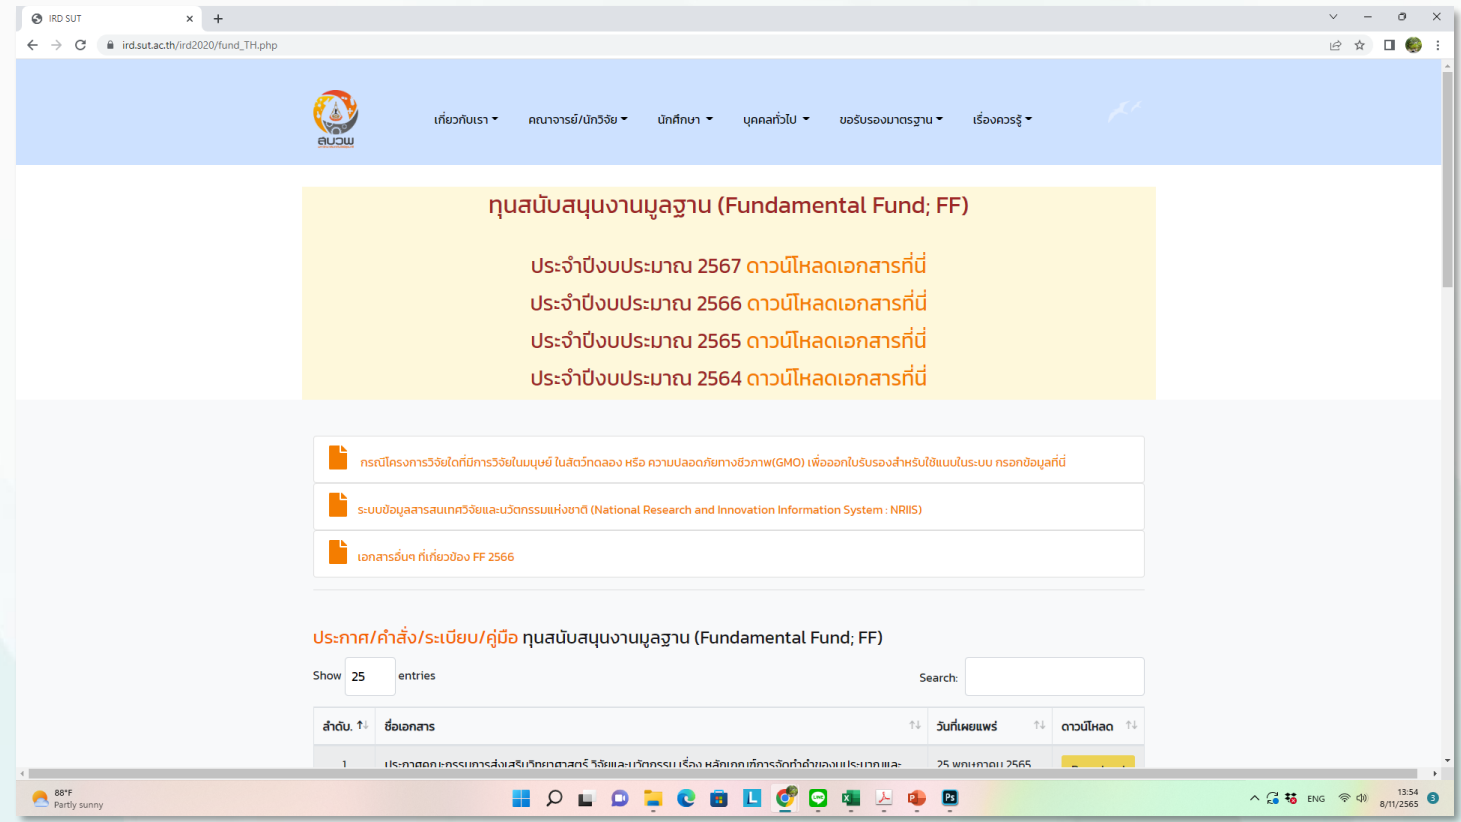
IRD SUT

ird.sut.ac.th/ird2020/fund_TH.php

สบวพ

เกี่ยวกับเรา คณาจารย์/นักวิจัย นักศึกษา บุคคลทั่วไป ขอรับรองมาตรฐาน เรื่องควรรู้

ทุนสนับสนุนงานมูลฐาน (Fundamental Fund; FF)

ประจำปีงบประมาณ 2567 ดาวน์โหลดเอกสารที่นี่
ประจำปีงบประมาณ 2566 ดาวน์โหลดเอกสารที่นี่
ประจำปีงบประมาณ 2565 ดาวน์โหลดเอกสารที่นี่
ประจำปีงบประมาณ 2564 ดาวน์โหลดเอกสารที่นี่

กรณีโครงการวิจัยใดที่มีการวิจัยในมนุษย์ ในสัตว์ทดลอง หรือ ความปลอดภัยทางชีวภาพ(GMO) เพื่อออกใบรับรองสำหรับใช้แนบในระบบ กรอกข้อมูลที่นี่

ระบบข้อมูลสารสนเทศวิจัยและนวัตกรรมแห่งชาติ (National Research and Innovation Information System : NRIIS)

เอกสารอื่นๆ ที่เกี่ยวข้อง FF 2566

ประกาศ/คำสั่ง/ระเบียบ/คู่มือ ทุนสนับสนุนงานมูลฐาน (Fundamental Fund; FF)

Show 25 entries

Search:

| ลำดับ | ชื่อเอกสาร | วันที่เผยแพร่ | ดาวน์โหลด |
|---|---|---|---|
| 1 | ประกาศคณะกรรมการส่งเสริมวิทยาศาสตร์ วิจัยและนวัตกรรม เรื่อง หลักเกณฑ์การจัดทำคำของบประมาณและ | 25 พฤษภาคม 2565 | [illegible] |

88°F
Partly sunny

ENG
13:54
8/11/2565